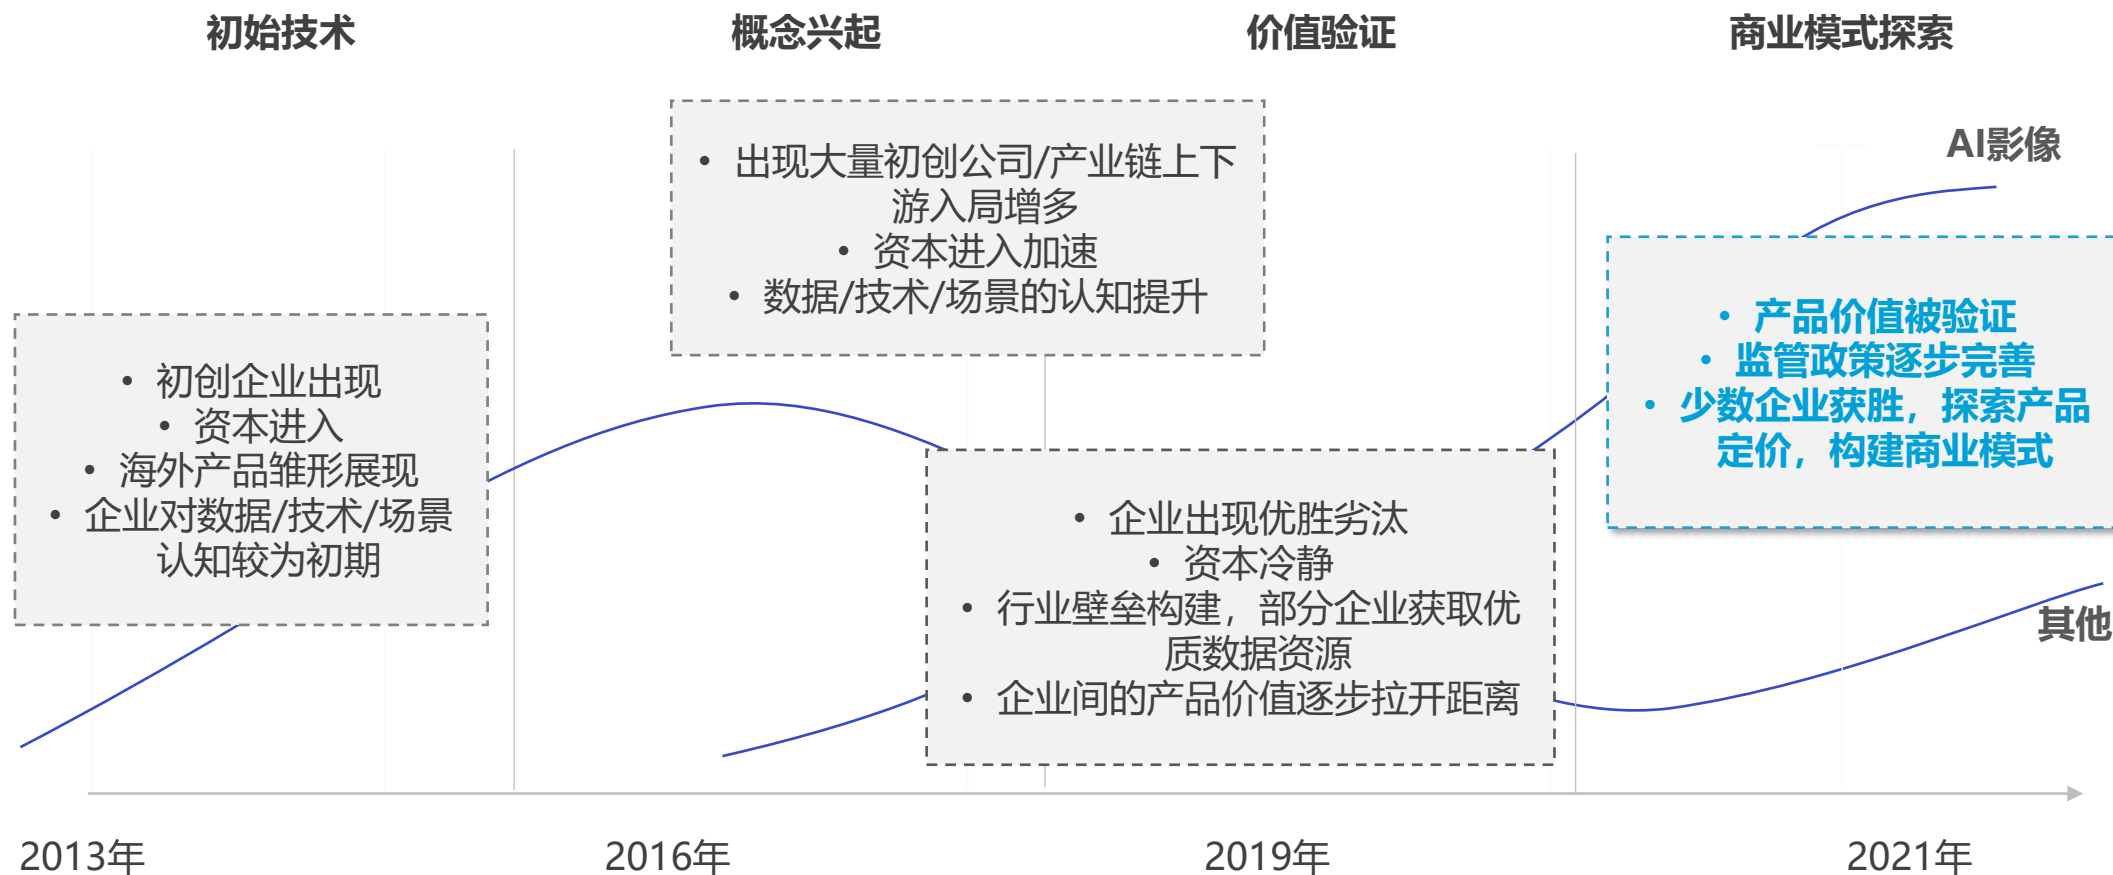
初始技术

概念兴起

价值验证

商业模式探索

• 出现大量初创公司/产业链上下游入局增多
• 资本进入加速
• 数据/技术/场景的认知提升

AI影像

• 产品价值被验证
• 监管政策逐步完善
• 少数企业获胜，探索产品定价，构建商业模式

• 初创企业出现
• 资本进入
• 海外产品雏形展现
• 企业对数据/技术/场景认知较为初期

• 企业出现优胜劣汰
• 资本冷静
• 行业壁垒构建，部分企业获取优质数据资源
• 企业间的产品价值逐步拉开距离

其他

2013年

2016年

2019年

2021年